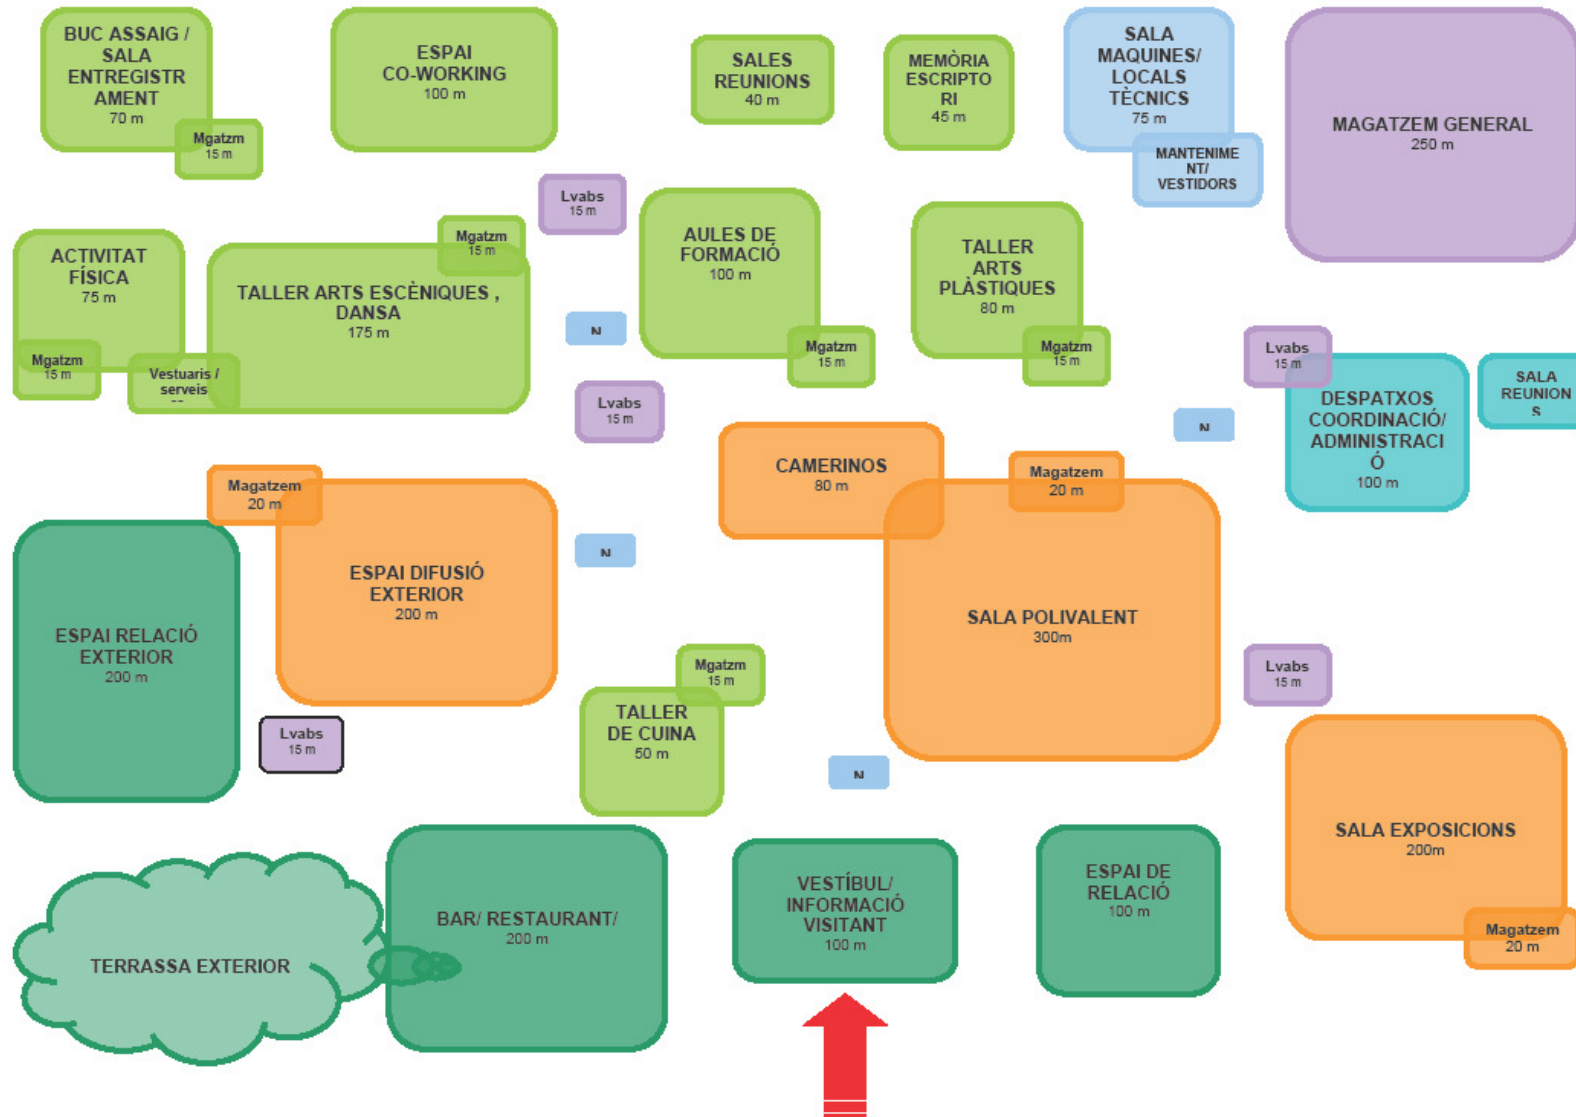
BUC ASSAIG / SALA ENTREGISTRAMENT
70 m

Mgatzm
15 m

ESPAI CO-WORKING
100 m

SALES REUNIONS
40 m

MEMÒRIA ESCRIPTORI
45 m

SALA MAQUINES/ LOCALS TÈCNICS
75 m

MANTENIMENT/ VESTIDORS

MAGATZEM GENERAL
250 m

Lvabs
15 m

ACTIVITAT FÍSICA
75 m

Mgatzm
15 m

TALLER ARTS ESCÈNIQUES , DANSA
175 m

AULES DE FORMACIÓ
100 m

TALLER ARTS PLÀSTIQUES
80 m

Mgatzm
15 m

Vestuaris / serveis
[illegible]

N

Mgatzm
15 m

Mgatzm
15 m

Lvabs
15 m

Lvabs
15 m

SALA REUNIONS

DESPATXOS COORDINACIÓ/ ADMINISTRACIÓ
100 m

N

CAMERINOS
80 m

Magatzem
20 m

Magatzem
20 m

N

ESPAI DIFUSIÓ EXTERIOR
200 m

ESPAI RELACIÓ EXTERIOR
200 m

SALA POLIVALENT
300m

Mgatzm
15 m

Lvabs
15 m

TALLER DE CUINA
50 m

Lvabs
15 m

N

SALA EXPOSICIONS
200m

Magatzem
20 m

TERRASSA EXTERIOR

BAR/ RESTAURANT/
200 m

VESTÍBUL/ INFORMACIÓ VISITANT
100 m

ESPAI DE RELACIÓ
100 m